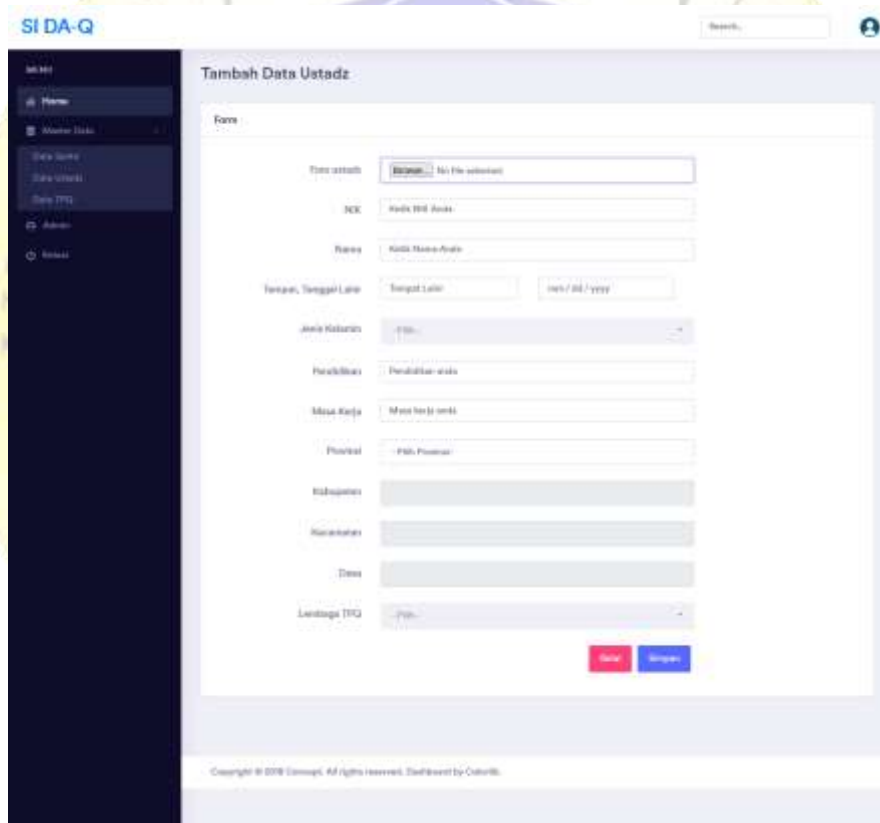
SI DA-Q

Search...

MENU

Home

Master Data

Data Santri

Data Ustadz

Data TPQ

Admin

Keluar

Tambah Data Ustadz

Form

Foto ustadz Browse... No file selected.

NIK Ketik NIK Anda

Nama Ketik Nama Anda

Tempat, Tanggal Lahir Tempat Lahir mm / dd / yyyy

Jenis Kelamin --Pilih--

Pendidikan Pendidikan anda

Masa Kerja Masa kerja anda

Provinsi --Pilih Provinsi--

Kabupaten

Kecamatan

Desa

Lembaga TPQ --Pilih--

Batal Simpan

Copyright © 2018 Concept. All rights reserved. Dashboard by Colorlib.